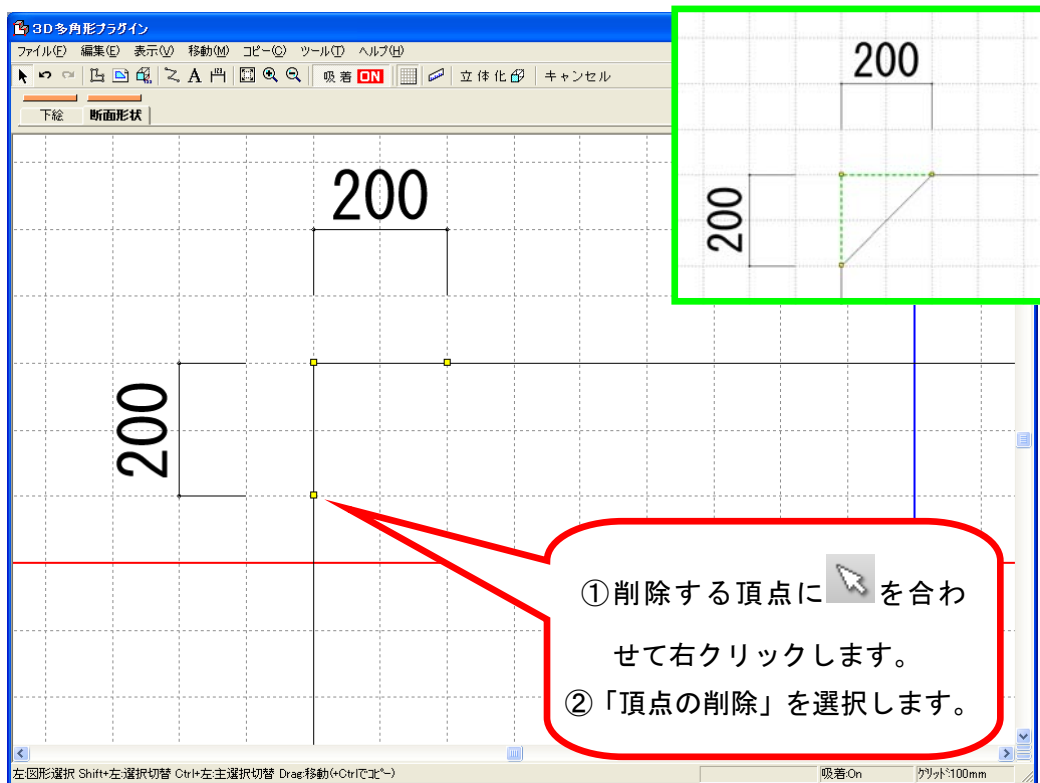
3D多角形プラグイン

ファイル(F) 編集(E) 表示(V) 移動(M) コピー(C) ツール(T) ヘルプ(H)

吸着 ON 立体化 キャンセル

下絵 断面形状

200

200

200

200

①削除する頂点に を合わせて右クリックします。
②「頂点の削除」を選択します。

左:図形選択 Shift+左:選択切替 Ctrl+左:主選択切替 Drag:移動(+Ctrlでコピー) 吸着:On グリッド:100mm